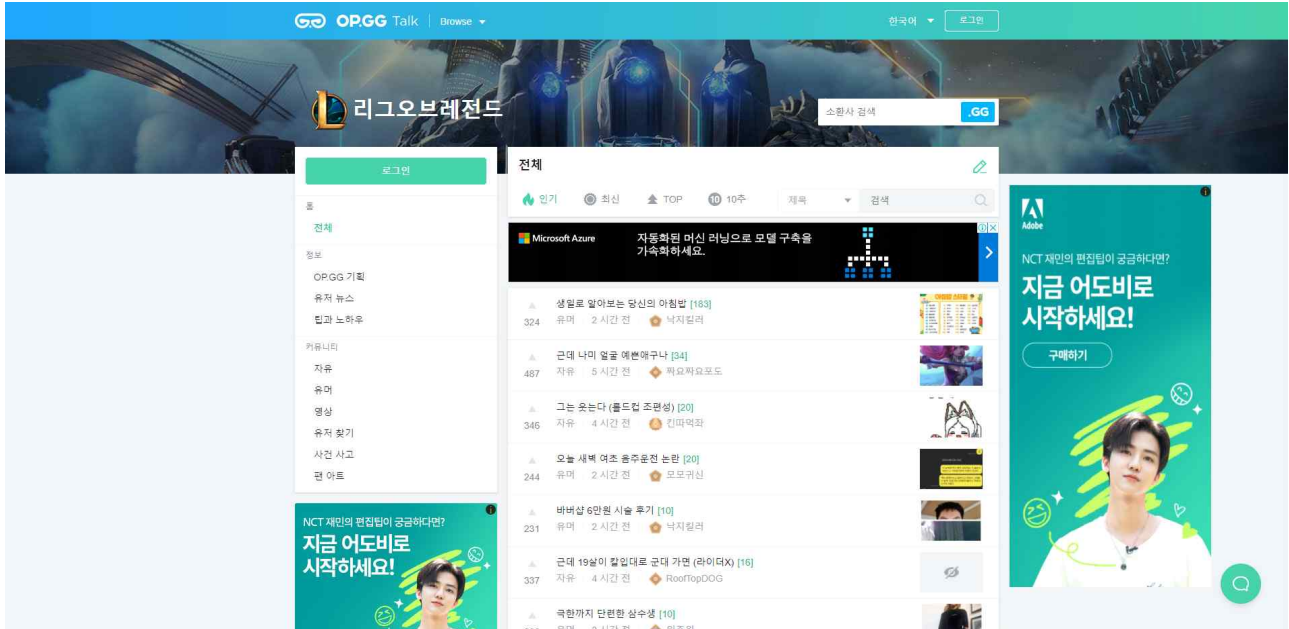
OP.GG Talk | Browse

한국어 로그인

리그오브레전드

소환사 검색 .GG

로그인

홈
전체

정보
OP.GG 기획
유저 뉴스
팁과 노하우

커뮤니티
자유
유머
영상
유저 찾기
사건 사고
팬 아트

NCT 재민의 편집팁이 궁금하다면?
지금 어도비로 시작하세요!

전체

인기 최신 TOP 10주 제목 검색

Microsoft Azure 자동화된 머신 러닝으로 모델 구축을 가속화하세요.

324 생일로 알아보는 당신의 아침밥 [183] 유머 2 시간 전 낙지킬러

487 근데 나미 얼굴 예뻔얘구나 [34] 자유 5 시간 전 짜요짜요포도

346 그는 웃는다 (롤드컵 조편성) [20] 유머 4 시간 전 킨따먹자

244 오늘 새벽 여초 홍주운전 논란 [20] 유머 2 시간 전 모모귀신

231 바버샵 6만원 시술 후기 [10] 유머 2 시간 전 낙지킬러

337 근데 19살이 칼입대로 군대 가면 (라이더X) [16] 자유 4 시간 전 RoofTopDOG

극한까지 단련한 살수생 [10]

Adobe
NCT 재민의 편집팁이 궁금하다면?
지금 어도비로 시작하세요!
구매하기